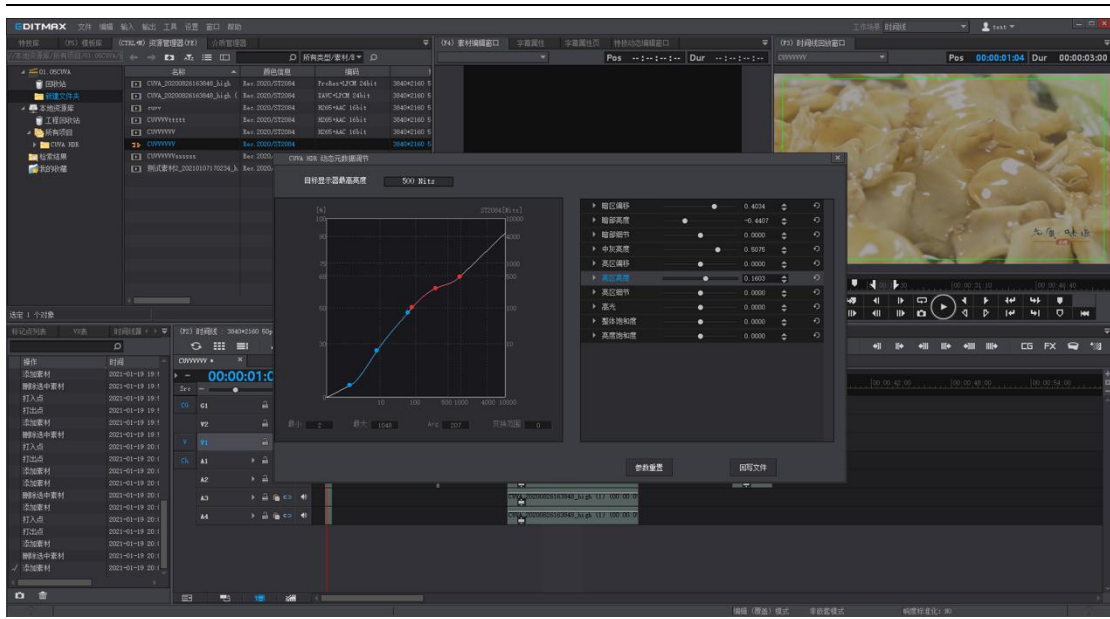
DITMAX 文件 编辑 输入 输出 工具 设置 窗口 帮助

工作场景 时间线 test

特效库 (F6) 模板库 (CTRL+M) 资源管理器(F8) 云素管理器

(F4) 素材编辑窗口 字幕属性 字幕属性页 特效动态编辑窗口

(F3) 时间线回放窗口

所有类型/素材/... 

Pos --:--:--:-- Dur --:--:--:--

Pos 00:00:01:04 Dur 00:00:03:00

01.05CVVA
回收站
新建文件夹
本地资源库
工程回收站
所有项目
CVVA HDR
检索结果
我的收藏

| 名称 | 颜色信息 | 编码 | |
|---|---|---|---|
| CVVA_20200826163848_high | Rec.2020/ST2084 | ProRes+LPCM 24bit | 3840*2160 5 |
| CVVA_20200826163848_high ( | Rec.2020/ST2084 | XAVC+LPCM 24bit | 3840*2160 5 |
| cvvv | Rec.2020/ST2084 | H265+AAC 16bit | 3840*2160 5 |
| CVVVVttttt | Rec.2020/ST2084 | H265+AAC 16bit | 3840*2160 5 |
| CVVVVVV | Rec.2020/ST2084 | H265+AAC 16bit | 3840*2160 5 |
| CVVVVVV | Rec.2020/ST2084 | | 3840*2160 5 |
| CVVVVVVxxxxxx | Rec.2020, | | |
| 测试素材2_20210107170234_h | Rec.2020, | | |

选定 1 个对象

标记点列表 YV表 时间线 (F2) 时间线 : 3840*2160 50p

| 操作 | 时间 |
|---|---|
| 添加素材 | 2021-01-19 19:1 |
| 删除选中素材 | 2021-01-19 19:1 |
| 打入点 | 2021-01-19 19:1 |
| 打出点 | 2021-01-19 19:1 |
| 添加素材 | 2021-01-19 19:1 |
| 删除选中素材 | 2021-01-19 19:1 |
| 打入点 | 2021-01-19 19:1 |
| 打出点 | 2021-01-19 20:( |
| 添加素材 | 2021-01-19 20:( |
| 添加素材 | 2021-01-19 20:( |
| 删除选中素材 | 2021-01-19 20:( |
| 添加素材 | 2021-01-19 20:( |
| 打入点 | 2021-01-19 20:( |
| 打出点 | 2021-01-19 20:( |
| 添加素材 | 2021-01-19 20:( |
| 删除选中素材 | 2021-01-19 20:( |
| 添加素材 | 2021-01-19 20:( |

CVVVVVV
00:00:01:0
Src
CG G1
V2
V1
Ch A1
A2
A3
A4

CUVA HDR 动态元数据调节

目标显示器最高亮度 500 Nits

[n] ST2084[Nits]
100 10000
90 4000
75 1000
60 500
50 100
10 50
10 100 500 1000 4000 10000

最小 2 最大 1040 Avg 207 完缺范围 0

| | | |
|---|---|---|
| 暗区偏移 | 0.4034 | |
| 暗部高度 | -0.4407 | |
| 暗部细节 | 0.0000 | |
| 中灰高度 | 0.5075 | |
| 亮区偏移 | 0.0000 | |
| 亮区高度 | 0.1603 | |
| 亮区细节 | 0.0000 | |
| 基光 | 0.0000 | |
| 整体饱和度 | 0.0000 | |
| 高度饱和度 | 0.0000 | |

参数重置 回写文件

00:00:31:10 00:00:46:40
00:00:42:00 00:00:48:00 00:00:54:00

CG FX

CVVA_20200826163848_high (1) 100.00 %
CVVA_20200826163848_high (1) 100.00 %

编辑 (覆盖) 模式 非阶素模式 响度标准化: 关